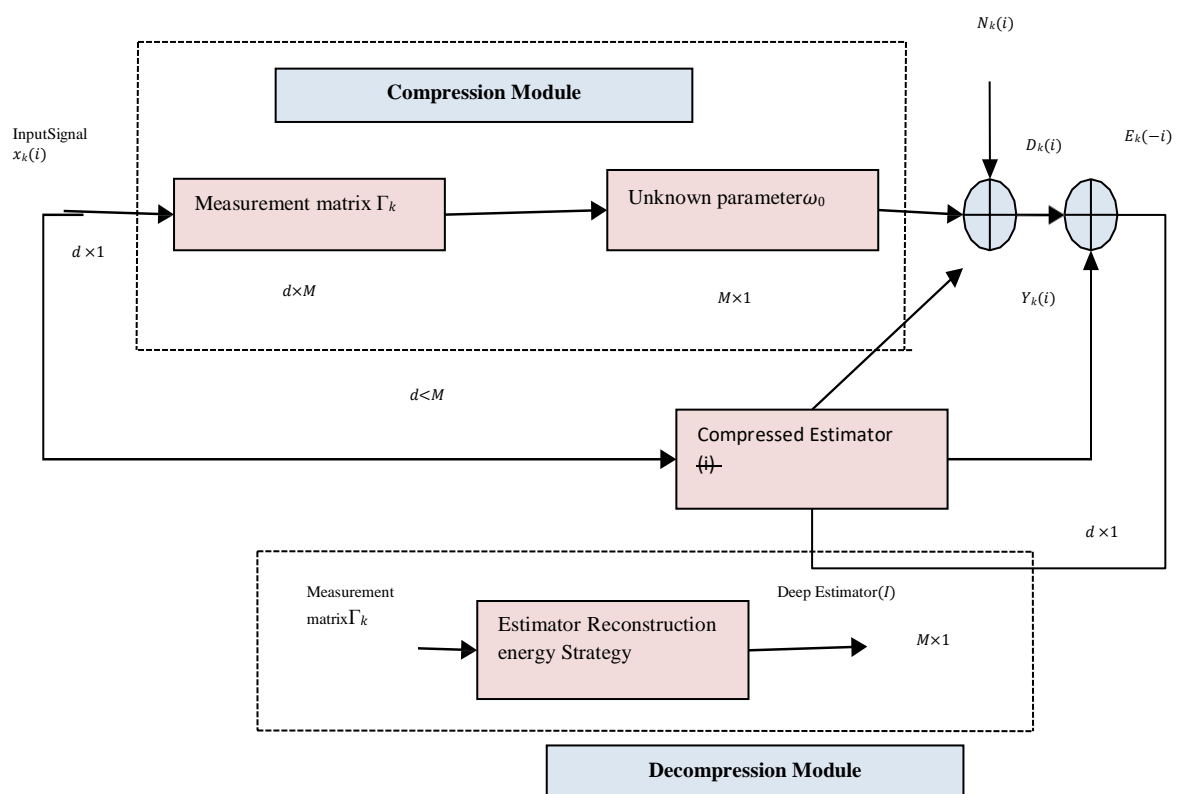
$N_k(i)$

Compression Module

InputSignal $x_k(i)$

$D_k(i)$

$E_k(-i)$

Measurement matrix $\Gamma_k$

Unknown parameter$\omega_0$

$d \times 1$

$d{\times}M$

$M{\times}1$

$Y_k(i)$

$d{<}M$

Compressed Estimator (i)

$d \times 1$

Measurement matrix$\Gamma_k$

Deep Estimator($I$)

Estimator Reconstruction energy Strategy

$M{\times}1$

Decompression Module